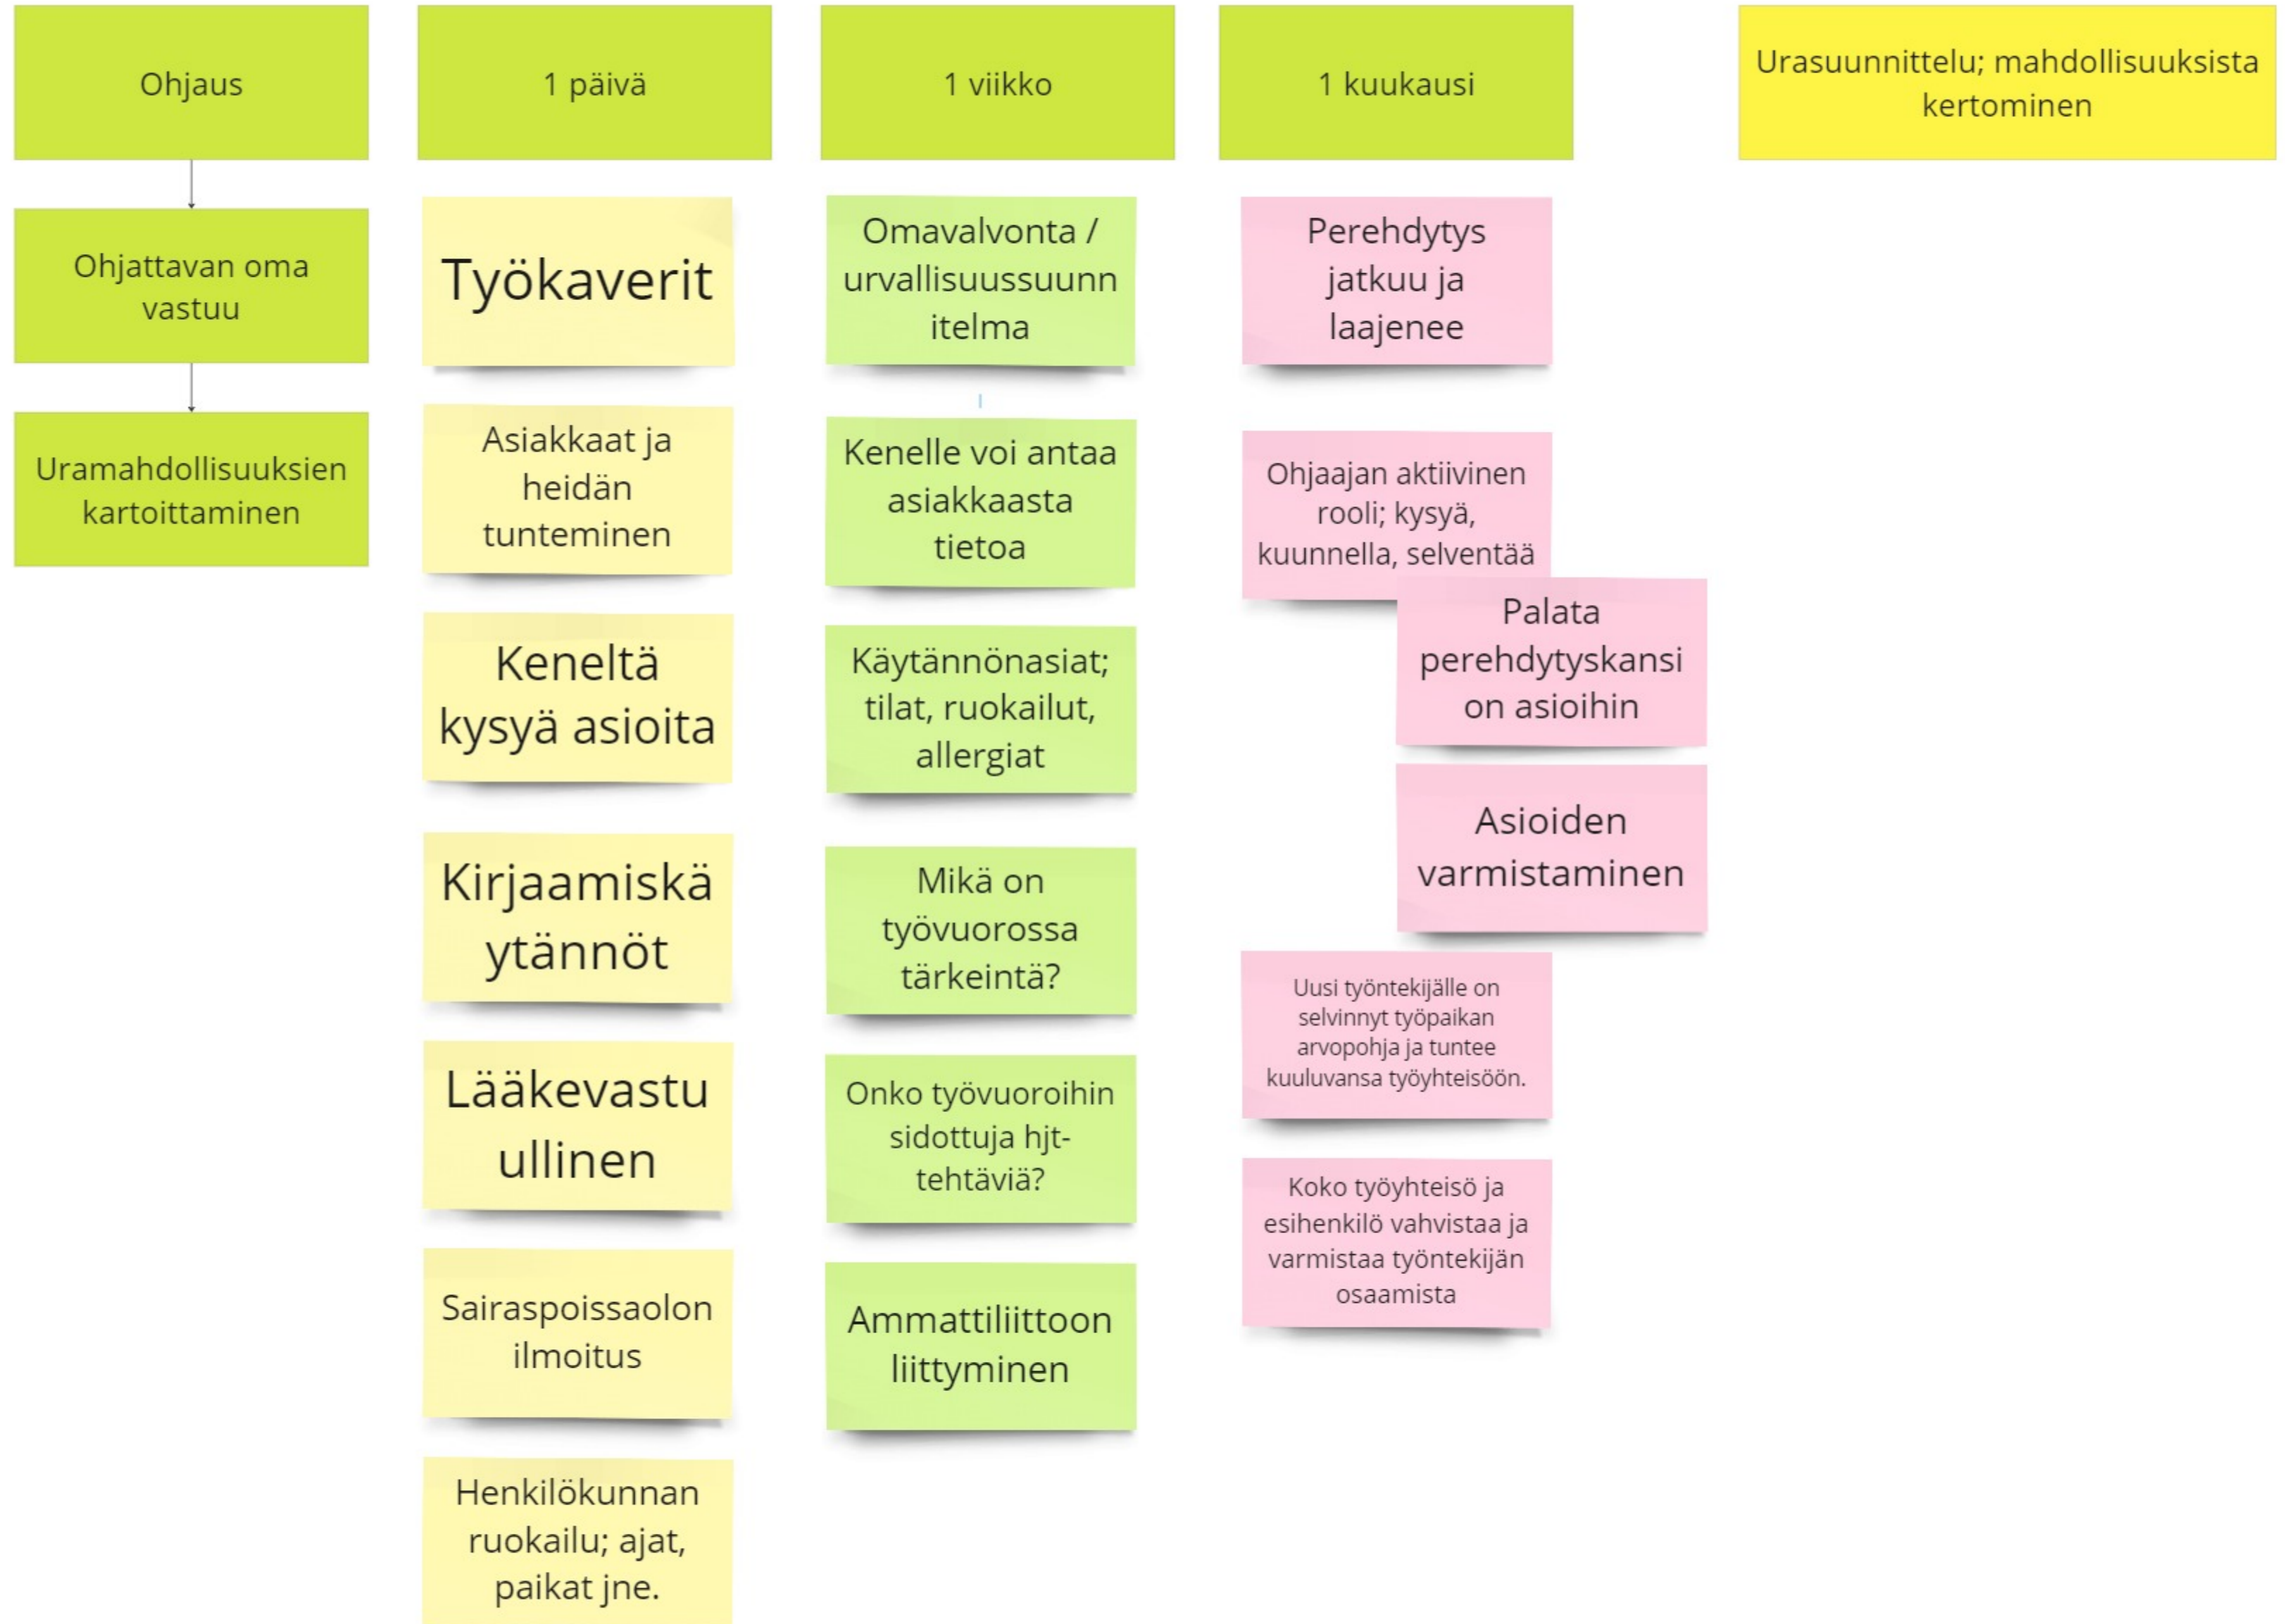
Ohjaus

Ohjattavan oma vastuu

Uramahdollisuuksien kartoittaminen

1 päivä

Työkaverit

Asiakkaat ja heidän tunteminen

Keneltä kysyä asioita

Kirjaamiskäytännöt

Lääkevastuullinen

Sairaspoissaolon ilmoitus

Henkilökunnan ruokailu; ajat, paikat jne.

1 viikko

Omavalvonta / urvallisuussuunnitelma

Kenelle voi antaa asiakkaasta tietoa

Käytännönasiat; tilat, ruokailut, allergiat

Mikä on työvuorossa tärkeintä?

Onko työvuoroihin sidottuja hjt-tehtäviä?

Ammattiliittoon liittyminen

1 kuukausi

Perehdytys jatkuu ja laajenee

Ohjaajan aktiivinen rooli; kysyä, kuunnella, selventää

Palata perehdytyskansion asioihin

Asioiden varmistaminen

Uusi työntekijälle on selvinnyt työpaikan arvopohja ja tuntee kuuluvansa työyhteisöön.

Koko työyhteisö ja esihenkilö vahvistaa ja varmistaa työntekijän osaamista

Urasuunnittelu; mahdollisuuksista kertominen